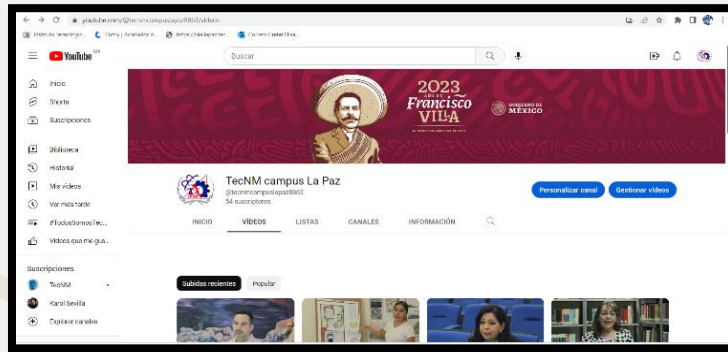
youtube.com/@tecnmcampuslapaz8963/videos

Instituto Tecnológico... Canvy | Acreditar A... https://stackpointer... Correo: Karol Elisa...

YouTube MX

Buscar

Inicio
Shorts
Suscripciones
Biblioteca
Historial
Mis videos
Ver más tarde
#TodosSomosTec...
Videos que me gus...

Suscripciones
TecNM
Karol Sevilla
Explorar canales

2023 AÑO DE Francisco VILLA
GOBIERNO DE MÉXICO

TecNM campus La Paz
@tecnmcampuslapaz8963
54 suscriptores

Personalizar canal
Gestionar videos

INICIO
VÍDEOS
LISTAS
CANALES
INFORMACIÓN

Subidos recientes
Popular